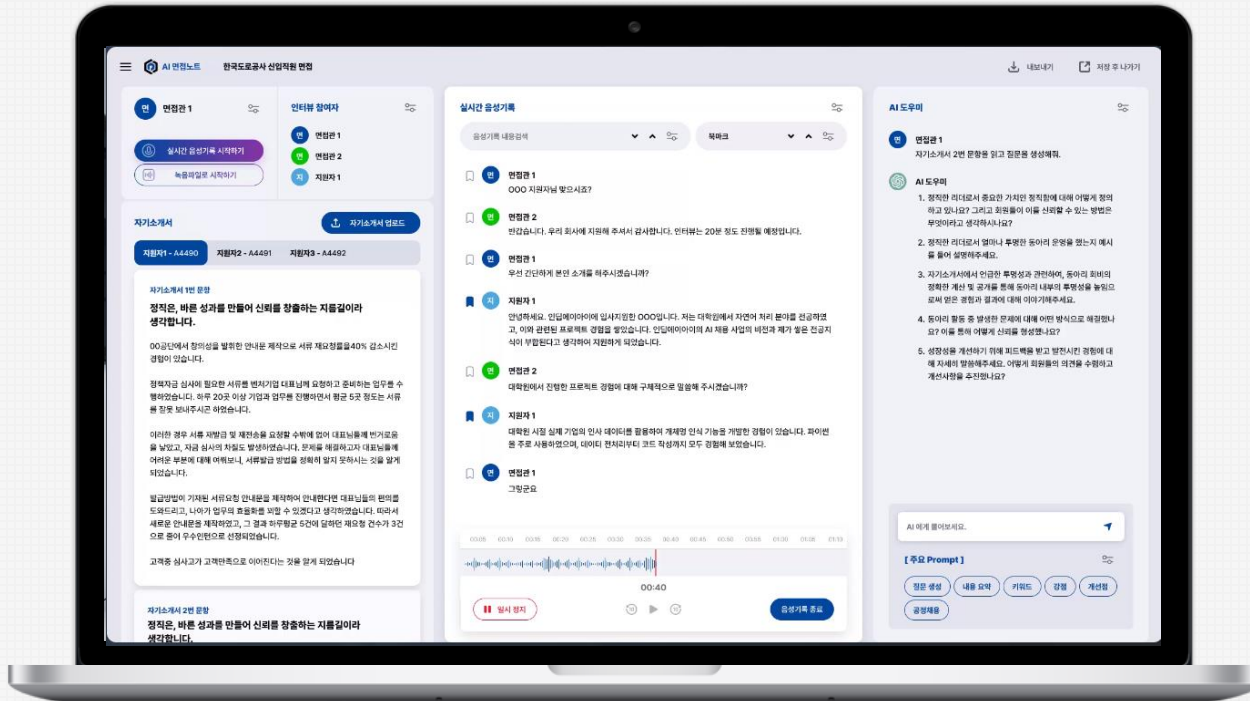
AI 면접노트 한국도로공사 신입직원 면접

내보내기 저장 후 나가기

면 면접관 1

실시간 음성기록 시작하기

녹음파일로 시작하기

인터뷰 참여자

면 면접관 1
면 면접관 2
지 지원자 1

자기소개서

자기소개서 업로드

지원자1 - A4490 지원자2 - A4491 지원자3 - A4492

자기소개서 1번 문항

정직은, 바른 성과를 만들어 신뢰를 창출하는 지름길이라 생각합니다.

00공단에서 창의성을 발휘한 안내문 제작으로 서류 재요청률을40% 감소시킨 경험이 있습니다.

정책자금 심사에 필요한 서류를 벤처기업 대표님께 요청하고 준비하는 업무를 수행하였습니다. 하루 20곳 이상 기업과 업무를 진행하면서 평균 5곳 정도는 서류를 잘못 보내주시곤 하였습니다.

이러한 경우 서류 재발급 및 재전송을 요청할 수밖에 없어 대표님들께 번거로움을 낳았고, 자금 심사의 차질도 발생하였습니다. 문제를 해결하고자 대표님들께 어려운 부분에 대해 여쭤보니, 서류발급 방법을 정확히 알지 못하시는 것을 알게 되었습니다.

발급방법이 기재된 서류요청 안내문을 제작하여 안내한다면 대표님들의 편의를 도와드리고, 나아가 업무의 효율화를 꾀할 수 있겠다고 생각하였습니다. 따라서 새로운 안내문을 제작하였고, 그 결과 하루평균 5건이 달하던 재요청 건수가 3건으로 줄어 우수인턴으로 선정되었습니다.

고객중 심사고가 고객만족으로 이어진다는 것을 알게 되었습니다

자기소개서 2번 문항

정직은, 바른 성과를 만들어 신뢰를 창출하는 지름길이라 생각합니다.

실시간 음성기록

음성기록 내용검색

북마크

면접관 1
OOO 지원자님 맞으시죠?

면접관 2
반갑습니다. 우리 회사에 지원해 주셔서 감사합니다. 인터뷰는 20분 정도 진행될 예정입니다.

면접관 1
우선 간단하게 본인 소개를 하주시겠습니까?

지원자 1
안녕하세요. 인딥에이아이에 입사지원한 OOO입니다. 저는 대학원에서 자연어 처리 분야를 전공하였고, 이와 관련된 프로젝트 경험을 쌓았습니다. 인딥에이아이의 AI 채용 사업의 비전과 제가 쌓은 전공지식이 부합된다고 생각하여 지원하게 되었습니다.

면접관 2
대학원에서 진행한 프로젝트 경험에 대해 구체적으로 말씀해 주시겠습니까?

지원자 1
대학원 시절 실제 기업의 인사 데이터를 활용하여 개체명 인식 기능을 개발한 경험이 있습니다. 파이썬을 주로 사용하였으며, 데이터 전처리부터 코드 작성까지 모두 경험해 보았습니다.

면접관 1
그렇군요

00:05 00:10 00:15 00:20 00:25 00:30 00:35 00:40 00:45 00:50 00:55 01:00 01:05 01:10

00:40

일시 정지

음성기록 종료

AI 도우미

면 면접관 1
자기소개서 2번 문항을 읽고 질문을 생성해줘.

AI 도우미

1. 정직한 리더로서 중요한 가치인 정직함에 대해 어떻게 정의하고 있나요? 그리고 회원들이 이를 신뢰할 수 있는 방법은 무엇이라고 생각하시나요?

2. 정직한 리더로서 얼마나 투명한 동아리 운영을 했는지 예시를 들어 설명해주세요.

3. 자기소개서에서 언급한 투명성과 관련하여, 동아리 회비의 정확한 계산 및 공개를 통해 동아리 내부의 투명성을 높임으로서 얻은 경험과 결과에 대해 이야기해주세요.

4. 동아리 활동 중 발생한 문제에 대해 어떤 방식으로 해결했나요? 이를 통해 어떻게 신뢰를 형성했나요?

5. 성장성을 개선하기 위해 피드백을 받고 발전시킨 경험에 대해 자세히 말씀해주세요. 어떻게 회원들의 의견을 수렴하고 개선사항을 추진했나요?

AI 에게 물어보세요.

[ 주요 Prompt ]

질문 생성 내용 요약 키워드 강점 개선점 공정채용